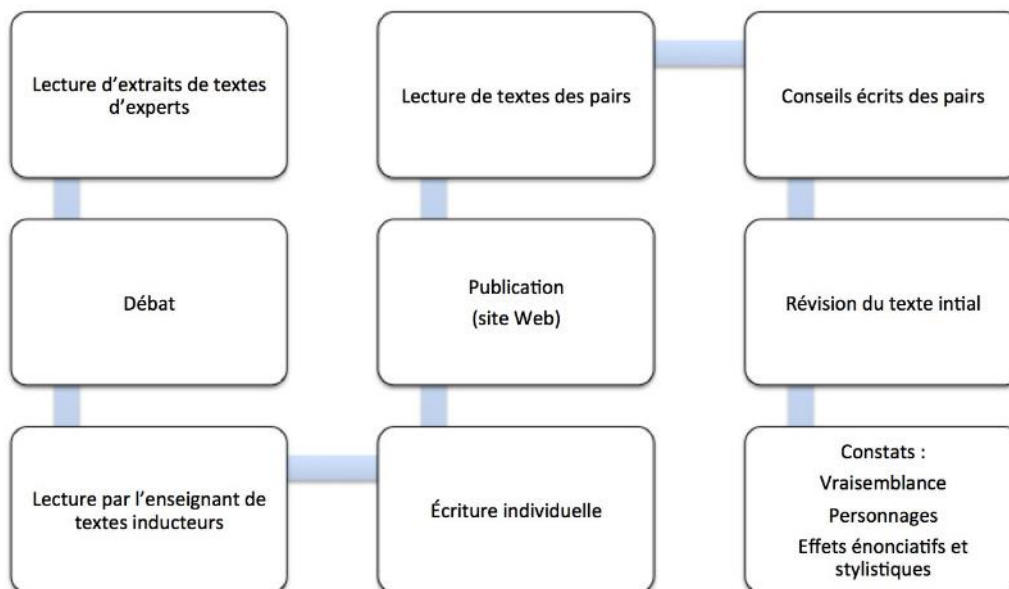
Lecture d’extraits de textes d’experts

Débat

Lecture par l’enseignant de textes inducteurs

Écriture individuelle

Publication
(site Web)

Lecture de textes des pairs

Conseils écrits des pairs

Révision du texte intial

Constats :
Vraisemblance
Personnages
Effets énonciatifs et stylistiques